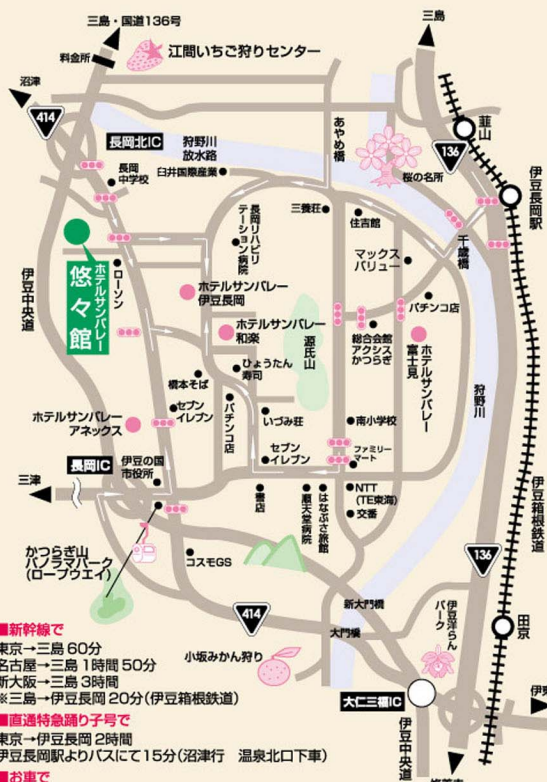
三島・国道136号
料金所
江間いちご狩りセンター
沼津
414
長岡北IC
狩野川放水路
長岡中学校
臼井国際産業
あやめ橋
三島
韮山
136
桜の名所
伊豆長岡駅
ホテルサンバレー悠々館
長岡リハビリテーション病院
三養荘
住吉館
マックスバリュー
千歳橋
ローソン
ホテルサンバレー伊豆長岡
パチンコ店
伊豆中央道
ホテルサンバレー和楽
源氏山
総合会館アクシスかつらぎ
ホテルサンバレー富士見
ひょうたん寿司
狩野川
橋本そば
セブンイレブン
パチンコ店
いづみ荘
南小学校
ホテルサンバレーアネックス
セブンイレブン
ファミリーマート
長岡IC
伊豆の国市役所
三津
警察
はなぶさ旅館
順天堂病院
NTT(TE東海)
交番
伊豆箱根鉄道
かつらぎ山パノラマパーク(ロープウエイ)
コスモGS
136
新大門橋
414
伊豆洋らんパーク
大門橋
田京
小坂みかん狩り
大仁三福IC
伊豆中央道
■新幹線で
東京→三島 60分
名古屋→三島 1時間 50分
新大阪→三島 3時間
※三島→伊豆長岡 20分(伊豆箱根鉄道)
■直通特急踊り子号で
東京→伊豆長岡 2時間
伊豆長岡駅よりバスにて15分(沼津行 温泉北口下車)
■お車で